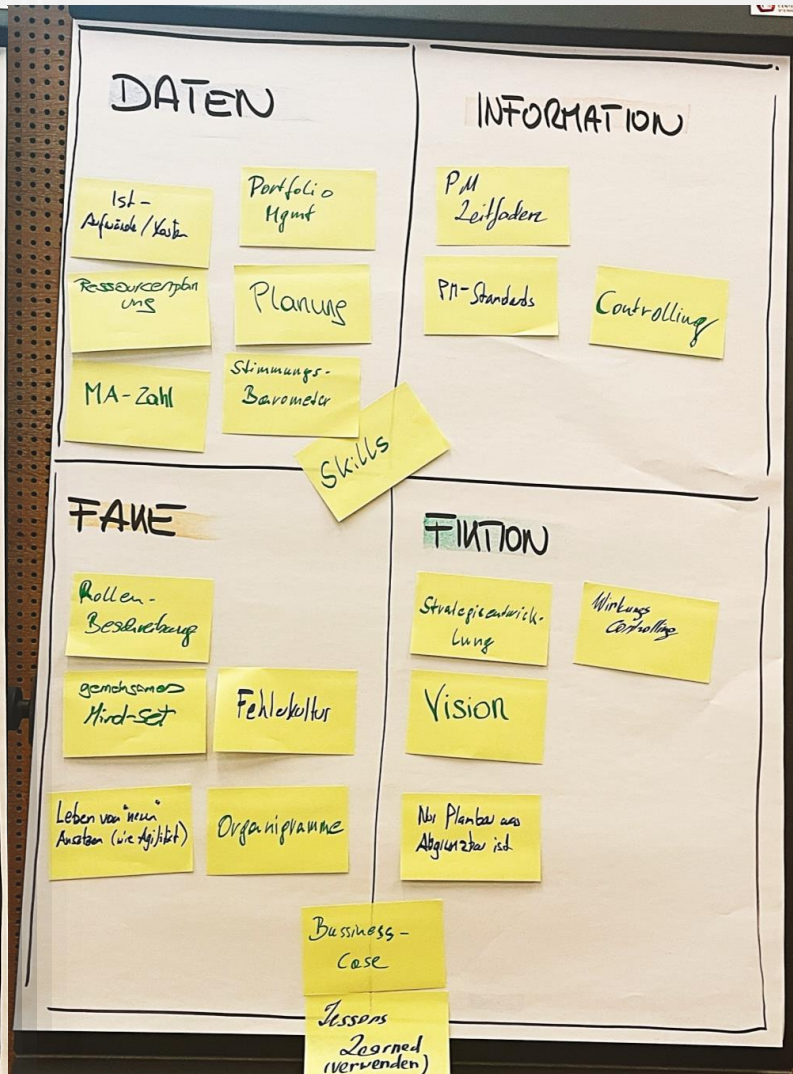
DATEN

Ist-Aufwände / Kosten

Portfolio Mgmt

Ressourcenplanung

Planung

MA-Zahl

Stimmungs-Barometer

INFORMATION

PM Leitfaden

PM-Standards

Controlling

Skills

FAKE

Rollen-Beschreibung

gemeinsames Mind-Set

Fehlerkultur

Leben von 'neuen' Ansätzen (wie Agilität)

Organigramme

FIKTION

Strategieentwicklung

Wirkungs Controlling

Vision

Nur Planbar was Abgrenzbar ist.

Bussiness-Case

lessons learned (verwenden)